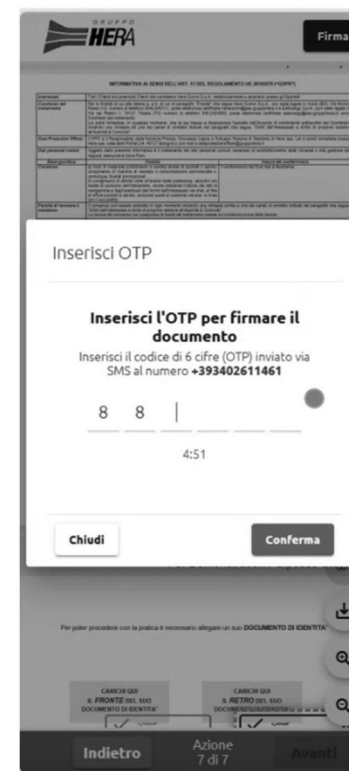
GRUPPO
HERA

Firma

INFORMATIVA AI SENSI DELL'ART. 13 DEL REGOLAMENTO UE 2016/679 ("GDPR")

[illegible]

Inserisci OTP

Inserisci l'OTP per firmare il documento

Inserisci il codice di 6 cifre (OTP) inviato via SMS al numero +393402611461

8 8 |

4:51

Chiudi

Conferma

Per poter procedere con la pratica è necessario allegare un tuo DOCUMENTO DI IDENTITA'

CARICA QUI IL FRONTE DEL TUO DOCUMENTO DI IDENTITA'

CARICA QUI IL RETRO DEL TUO DOCUMENTO DI IDENTITA'

Indietro

Azione 7 di 7

Avanti